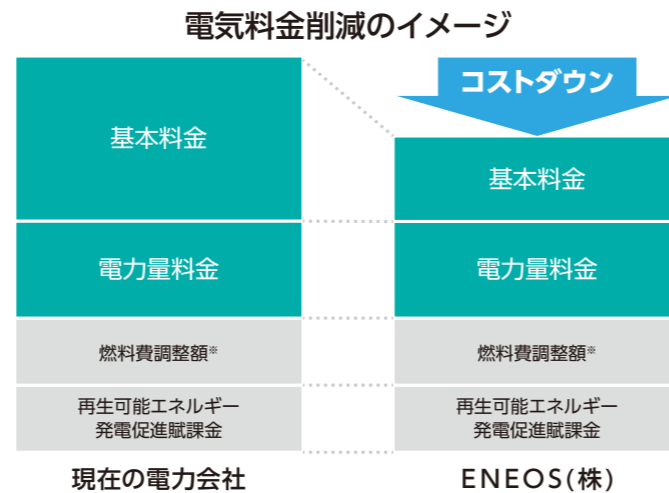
電気料金削減のイメージ

コストダウン

基本料金

電力量料金

燃料費調整額※

再生可能エネルギー発電促進賦課金

現在の電力会社

基本料金

電力量料金

燃料費調整額※

再生可能エネルギー発電促進賦課金

ENEOS(株)